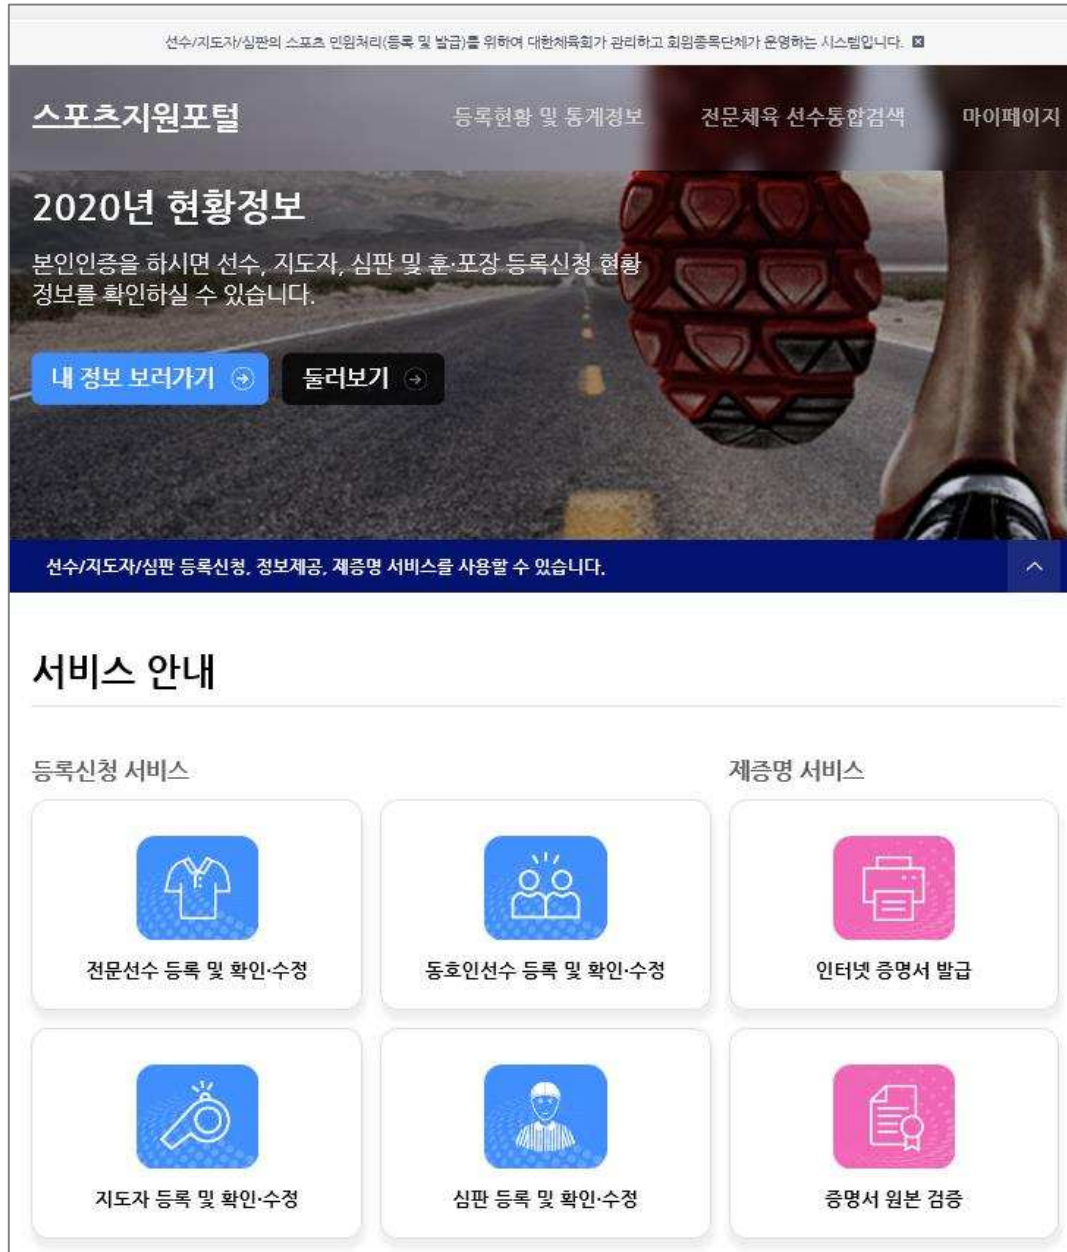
선수/지도자/심판의 스포츠 민원처리(등록 및 발급)를 위하여 대한체육회가 관리하고 회원종목단체가 운영하는 시스템입니다. ☒

스포츠지원포털

등록현황 및 통계정보 전문체육 선수통합검색 마이페이지

2020년 현황정보

본인인증을 하시면 선수, 지도자, 심판 및 훈·포장 등록신청 현황 정보를 확인하실 수 있습니다.

내 정보 보러가기

둘러보기

선수/지도자/심판 등록신청, 정보제공, 제증명 서비스를 사용할 수 있습니다.

서비스 안내

등록신청 서비스

제증명 서비스

전문선수 등록 및 확인·수정

동호인선수 등록 및 확인·수정

인터넷 증명서 발급

지도자 등록 및 확인·수정

심판 등록 및 확인·수정

증명서 원본 검증